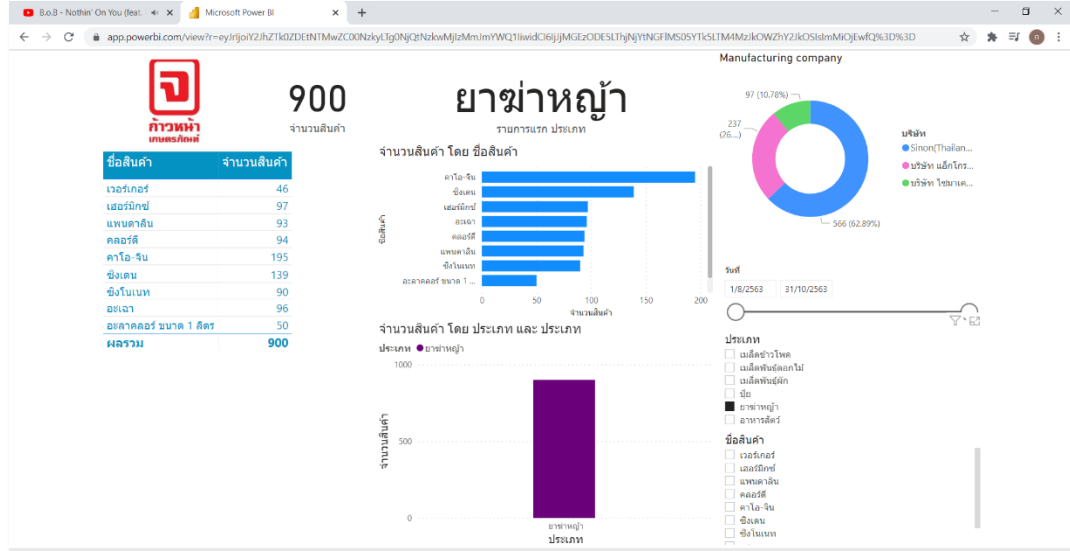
B.o.B - Nothin' On You (feat.
Microsoft Power BI
app.powerbi.com/view?r=eyJrIjoiY2JhZTk0ZDEtNTMwZC00NzkyLTg0NjQtNzkwMjIzMmJmYWQ1IiwidCI6IjJjMGEzODE5LThjNjYtNGFlMS05YTk5LTM4MzlkOWZhY2JkOSIsImMiOjEwfQ%3D%3D

ก้าวหน้า เกษตรภัณฑ์

900
จำนวนสินค้า

ยาฆ่าหญ้า
รายการแรก ประเภท

| ชื่อสินค้า | จำนวนสินค้า |
|---|---|
| เวอร์เกอร์ | 46 |
| เฮอร์มิกซ์ | 97 |
| แพนดาลีน | 93 |
| คลอร์ดี | 94 |
| คาโอ-จีน | 195 |
| ซิ่งเดน | 139 |
| ซิ่งโนเนท | 90 |
| อะเฉา | 96 |
| อะลาคลอร์ ขนาด 1 ลิตร | 50 |
| ผลรวม | 900 |

จำนวนสินค้า โดย ชื่อสินค้า
ชื่อสินค้า
คาโอ-จีน
ซิ่งเดน
เฮอร์มิกซ์
อะเฉา
คลอร์ดี
แพนดาลีน
ซิ่งโนเนท
อะลาคลอร์ ขนาด 1 ...
0 50 100 150 200
จำนวนสินค้า

จำนวนสินค้า โดย ประเภท และ ประเภท
ประเภท ● ยาฆ่าหญ้า
1000
500
0
จำนวนสินค้า
ยาฆ่าหญ้า
ประเภท

Manufacturing company
97 (10.78%)
237 (26....)
566 (62.89%)
บริษัท
Sinon(Thailan...
บริษัท แอ็กโกร...
บริษัท ไชมาเค...

วันที่
1/8/2563
31/10/2563

ประเภท
เมล็ดข้าวโพด
เมล็ดพันธุ์ดอกไม้
เมล็ดพันธุ์ผัก
ปุ๋ย
ยาฆ่าหญ้า
อาหารสัตว์

ชื่อสินค้า
เวอร์เกอร์
เฮอร์มิกซ์
แพนดาลีน
คลอร์ดี
คาโอ-จีน
ซิ่งเดน
ซิ่งโนเนท